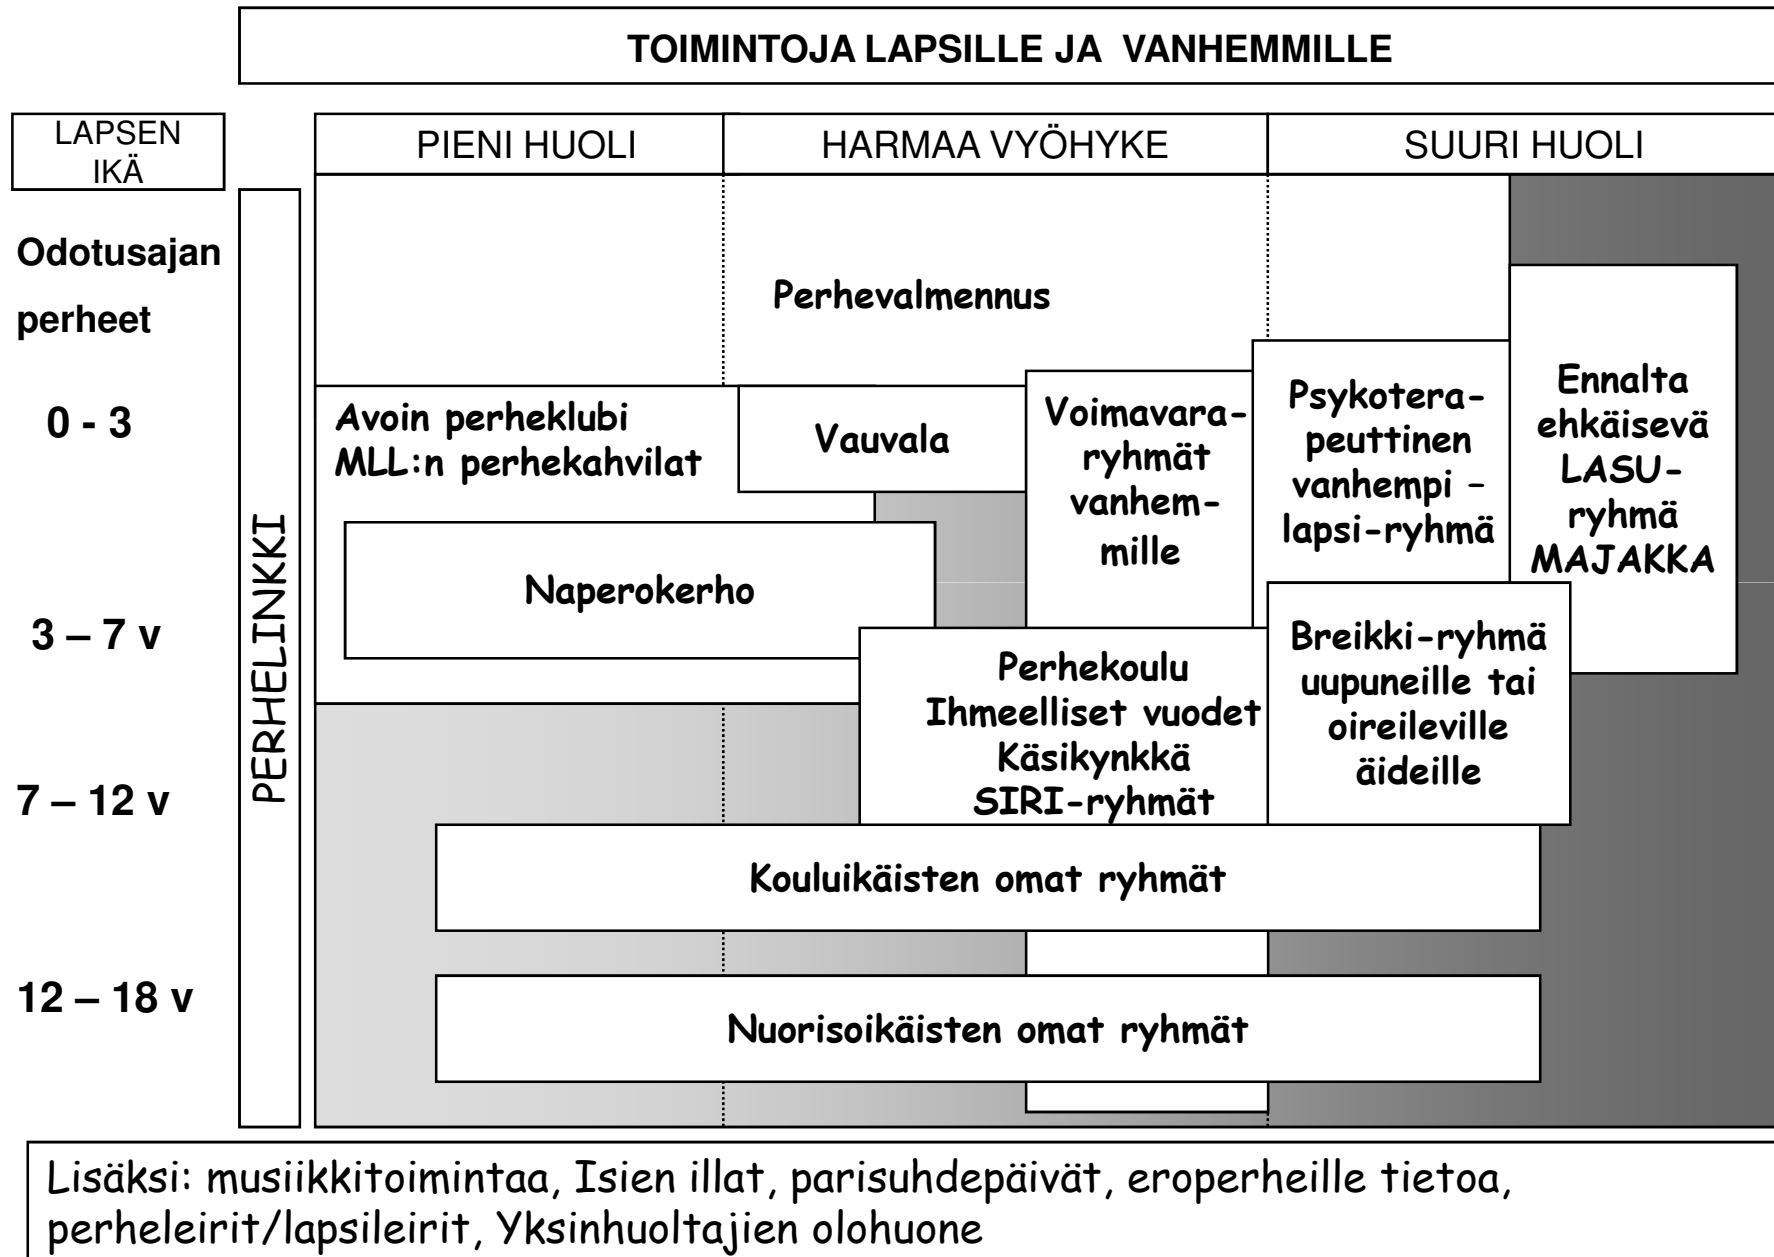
TOIMINTOJA LAPSILLE JA VANHEMMILLE

LAPSEN IKÄ

PIENI HUOLI

HARMAA VYÖHYKE

SUURI HUOLI

Odotusajan perheet

0 - 3

3 – 7 v

7 – 12 v

12 – 18 v

PERHELINKKI

Perhevalmennus

Avoin perheklubi MLL:n perhekahvilat

Vauvala

Voimavararyhmät vanhemmille

Psykoterapeuttinen vanhempi – lapsi-ryhmä

Ennalta ehkäisevä LASU-ryhmä MAJAKKA

Naperokerho

Perhekoulu Ihmeelliset vuodet Käsikynkkä SIRI-ryhmät

Breikki-ryhmä uupuneille tai oireileville äideille

Kouluikäisten omat ryhmät

Nuorisoikäisten omat ryhmät

Lisäksi: musiikkitoimintaa, Isien illat, parisuhdepäivät, eroperheille tietoa, perheleirit/lapsileirit, Yksinhuoltajien olohuone